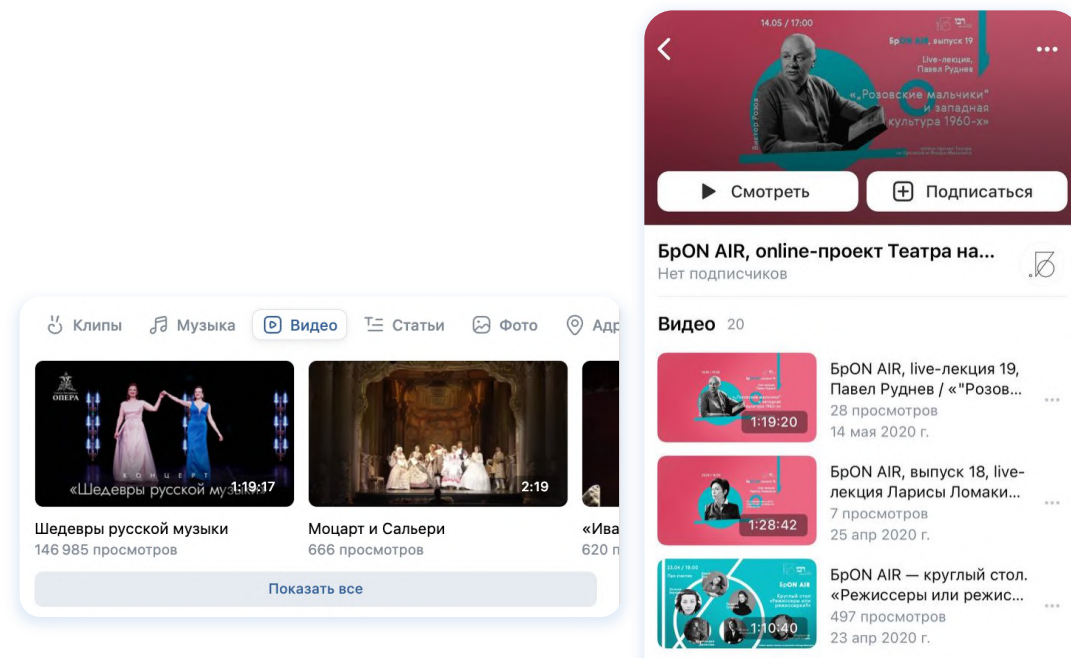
Клипы Музыка Видео Статьи Фото Адр

ОПЕРА

КОНЦЕРТ
«Шедевры русской музы 1:19:17

2:19

Шедевры русской музыки
146 985 просмотров

Моцарт и Сальери
666 просмотров

«Ива
620 п

Показать все

14.05 / 17:00

БрON AIR, выпуск 19
Live-лекция, Павел Руднев

«„Розовские мальчики" и западная культура 1960-х»

Виктор Розов

Смотреть

Подписаться

БрON AIR, online-проект Театра на...
Нет подписчиков

Видео 20

БрON AIR, live-лекция 19, Павел Руднев / «"Розов...
28 просмотров
14 мая 2020 г.
1:19:20

БрON AIR, выпуск 18, live-лекция Ларисы Ломаки...
7 просмотров
25 апр 2020 г.
1:28:42

23.04 / 18:00
БрON AIR
Круглый стол «Режиссеры или режиссерки?»

БрON AIR — круглый стол. «Режиссеры или режис...
497 просмотров
23 апр 2020 г.
1:10:40